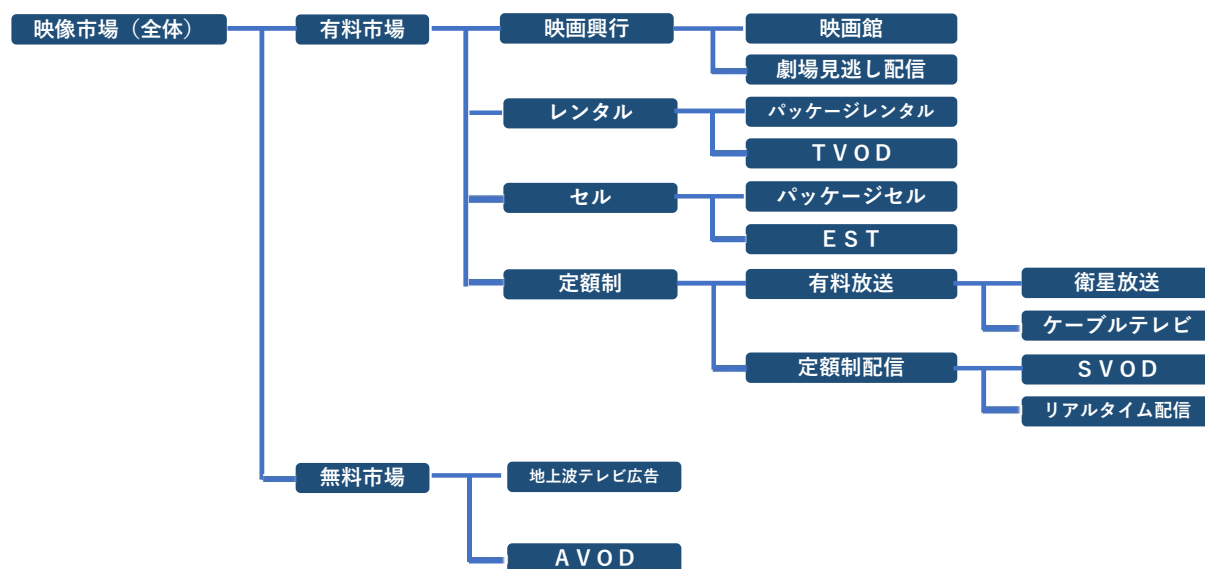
映像市場（全体）
有料市場
映画興行
映画館
劇場見逃し配信
レンタル
パッケージレンタル
TVOD
セル
パッケージセル
EST
定額制
有料放送
衛星放送
ケーブルテレビ
定額制配信
SVOD
リアルタイム配信
無料市場
地上波テレビ広告
AVOD